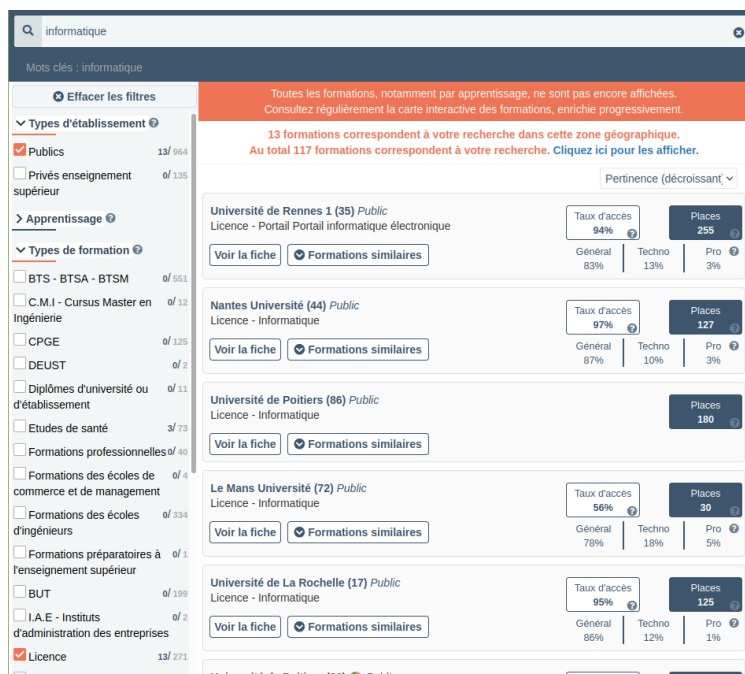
informatique

Mots clés : informatique

Effacer les filtres

Types d'établissement

Publics 13/ 964

Privés enseignement supérieur 0/ 135

Apprentissage

Types de formation

BTS - BTSA - BTSM 0/ 551

C.M.I - Cursus Master en Ingénierie 0/ 12

CPGE 0/ 125

DEUST 0/ 2

Diplômes d'université ou d'établissement 0/ 11

Etudes de santé 3/ 73

Formations professionnelles 0/ 40

Formations des écoles de commerce et de management 0/ 4

Formations des écoles d'ingénieurs 0/ 334

Formations préparatoires à l'enseignement supérieur 0/ 1

BUT 0/ 199

I.A.E - Instituts d'administration des entreprises 0/ 2

Licence 13/ 271

Toutes les formations, notamment par apprentissage, ne sont pas encore affichées.
Consultez régulièrement la carte interactive des formations, enrichie progressivement.

13 formations correspondent à votre recherche dans cette zone géographique.
Au total 117 formations correspondent à votre recherche. Cliquez ici pour les afficher.

Pertinence (décroissant)

Université de Rennes 1 (35) Public
Licence - Portail Portail informatique électronique
Voir la fiche Formations similaires
Taux d'accès 94%
Places 255
Général 83% Techno 13% Pro 3%

Nantes Université (44) Public
Licence - Informatique
Voir la fiche Formations similaires
Taux d'accès 97%
Places 127
Général 87% Techno 10% Pro 3%

Université de Poitiers (86) Public
Licence - Informatique
Voir la fiche Formations similaires
Places 180

Le Mans Université (72) Public
Licence - Informatique
Voir la fiche Formations similaires
Taux d'accès 56%
Places 30
Général 78% Techno 18% Pro 5%

Université de La Rochelle (17) Public
Licence - Informatique
Voir la fiche Formations similaires
Taux d'accès 95%
Places 125
Général 86% Techno 12% Pro 1%